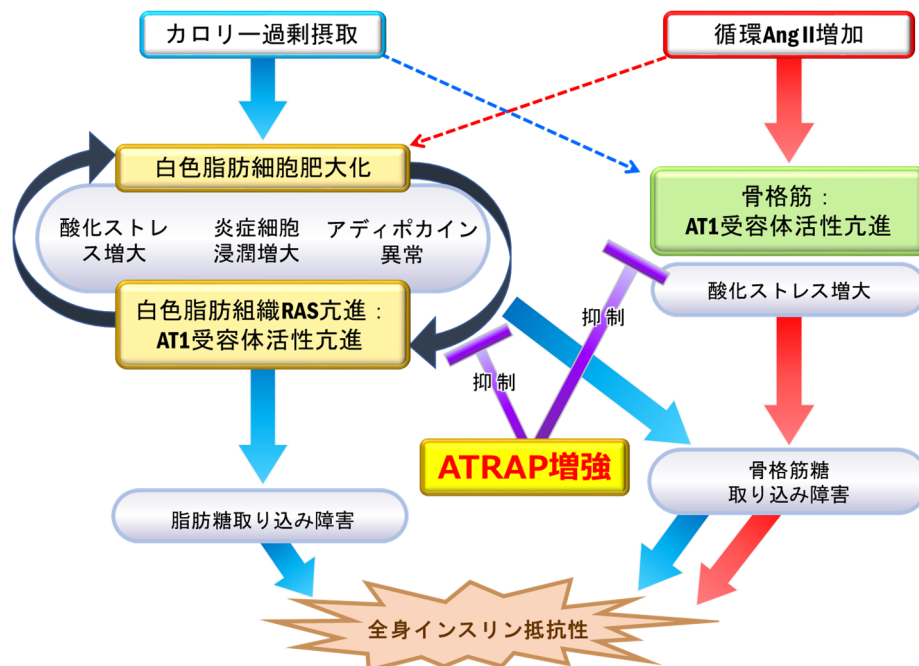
カロリー過剰摂取

循環AngII増加

白色脂肪細胞肥大化

酸化ストレス増大

炎症細胞浸潤増大

アディポカイン異常

白色脂肪組織RAS亢進：AT1受容体活性亢進

骨格筋：AT1受容体活性亢進

酸化ストレス増大

抑制

抑制

ATRAP増強

脂肪糖取り込み障害

骨格筋糖取り込み障害

全身インスリン抵抗性